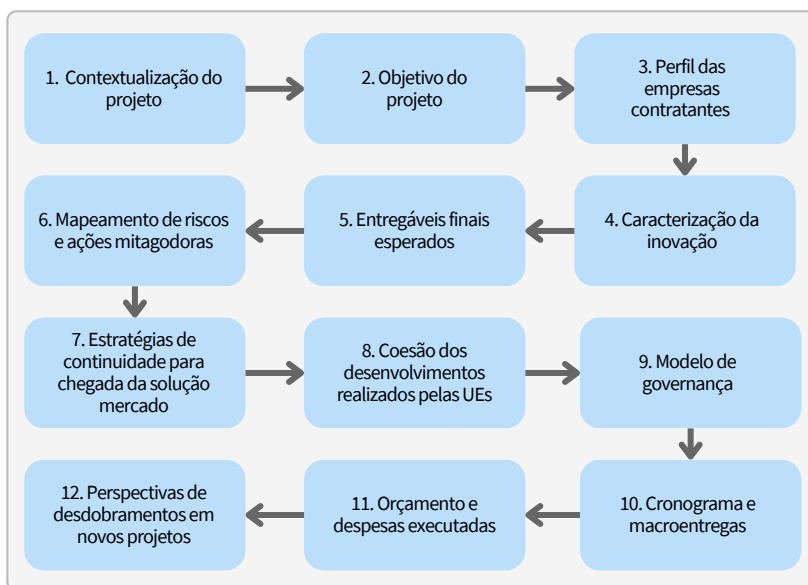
1. Contextualização do projeto

2. Objetivo do projeto

3. Perfil das empresas contratantes

4. Caracterização da inovação

5. Entregáveis finais esperados

6. Mapeamento de riscos e ações mitagodoras

7. Estratégias de continuidade para chegada da solução mercado

8. Coesão dos desenvolvimentos realizados pelas UEs

9. Modelo de governança

10. Cronograma e macroentregas

11. Orçamento e despesas executadas

12. Perspectivas de desdobramentos em novos projetos